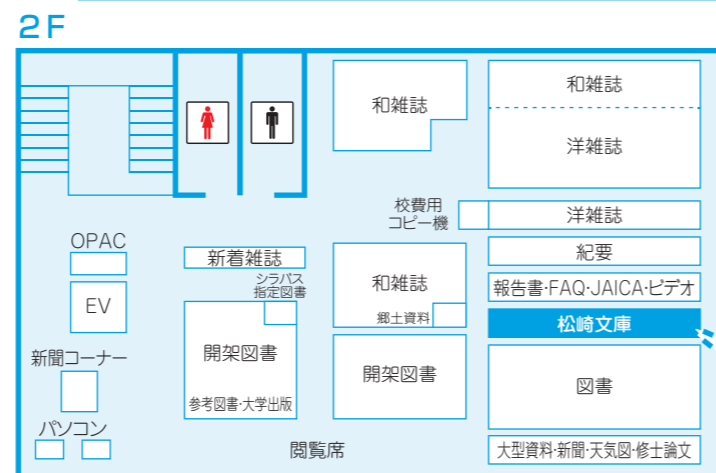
2F

和雑誌

和雑誌

洋雑誌

校費用
コピー機

洋雑誌

OPAC

新着雑誌

紀要

シラバス
指定図書

和雑誌

報告書・FAQ・JAICA・ビデオ

EV

郷土資料

松崎文庫

開架図書

新聞コーナー

開架図書

図書

参考図書・大学出版

パソコン

閲覧席

大型資料・新聞・天気図・修士論文